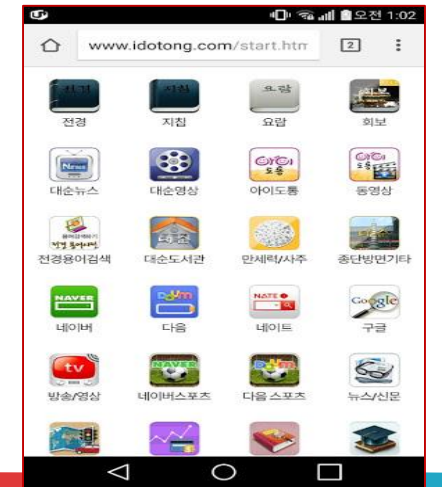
오전 1:02

www.idotong.com/start.htm

2

전경 지침 요람 회보

대순뉴스 대순영상 아이도통 동영상

전경용어검색 대순도서관 만세력/사주 종단방면기타

NAVER 네이버 다음 NATE 네이트 Google 구글

tv 방송/영상 NAVER 네이버스포츠 다음 스포츠 뉴스/신문